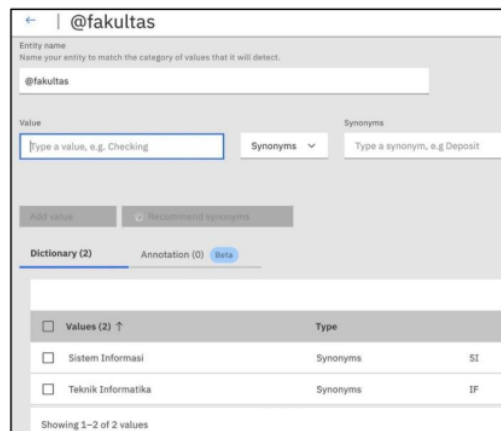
← | @fakultas

Entity name
Name your entity to match the category of values that it will detect.

@fakultas

Value

Type a value, e.g. Checking

Synonyms ⌄

Synonyms

Type a synonym, e.g Deposit

Add value

Recommend synonyms

Dictionary (2)

Annotation (0) Beta

| Values (2) ↑ | Type | |
|---|---|---|
| Sistem Informasi | Synonyms | SI |
| Teknik Informatika | Synonyms | IF |

Showing 1–2 of 2 values